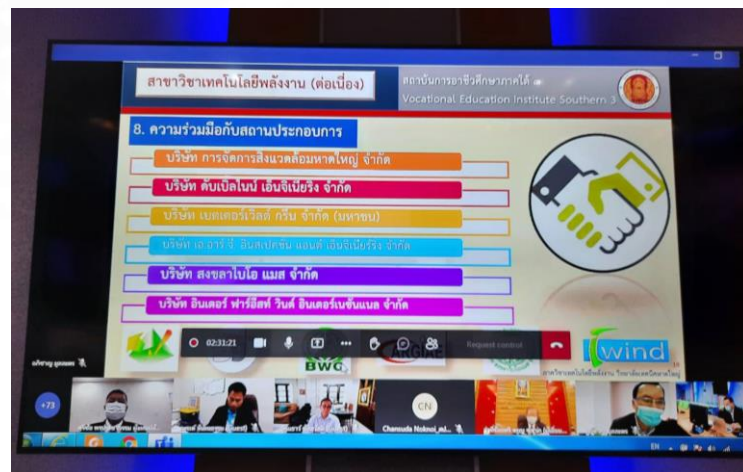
สาขาวิชาเทคโนโลยีพลังงาน (ต่อเนื่อง)

สถาบันการอาชีวศึกษาภาคใต้ 3
Vocational Education Institute Southern 3

8. ความร่วมมือกับสถานประกอบการ

บริษัท การจัดการสิ่งแวดล้อมหาดใหญ่ จำกัด

บริษัท ดับเบิ้ลไนน์ เอ็นจิเนียริ่ง จำกัด

บริษัท เบตเตอร์เวิลด์ กรีน จำกัด (มหาชน)

บริษัท เอ อาร์ จี อินสเปคชั่น แอนด์ เอ็นจิเนียริ่ง จำกัด

บริษัท สงขลาไบโอ แมส จำกัด

บริษัท อินเตอร์ ฟาร์อีสท์ วินด์ อินเตอร์เนชั่นแนล จำกัด

02:31:21

Request control

BWG

ARGUS

wind

+73

CN

Chanuda Nokkaoi_ed...

EN